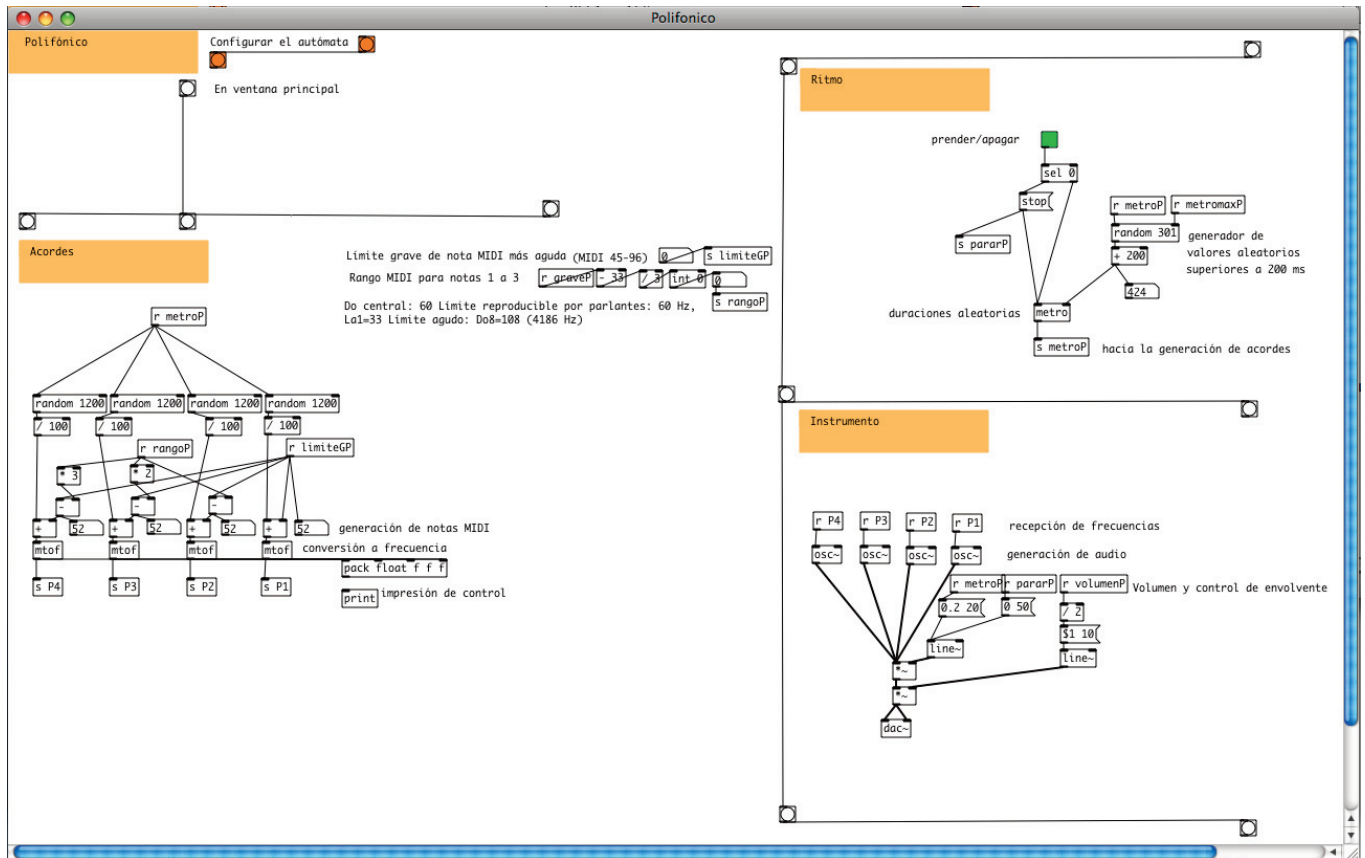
Polifonico

Polifónico

Configurar el autómata

En ventana principal

Acordes

Límite grave de nota MIDI más aguda (MIDI 45-96) 0 s limiteGP

Rango MIDI para notas 1 a 3 r graveP - 33 / 3 int 0 0

s rangoP

Do central: 60 Límite reproducible por parlantes: 60 Hz, La1=33 Límite agudo: Do8=108 (4186 Hz)

r metroP

random 1200 random 1200 random 1200 random 1200

/ 100 / 100 / 100 / 100

r rangoP r limiteGP

* 3 * 2

- - -

+ 52 + 52 + 52 + 52 generación de notas MIDI

mtof mtof mtof mtof conversión a frecuencia

pack float f f f

s P4 s P3 s P2 s P1

print impresión de control

Ritmo

prender/apagar

sel 0

stop

s pararP

r metroP r metromaxP

random 301 generador de valores aleatorios superiores a 200 ms

+ 200

424

duraciones aleatorias metro

s metroP hacia la generación de acordes

Instrumento

r P4 r P3 r P2 r P1 recepción de frecuencias

osc~ osc~ osc~ osc~ generación de audio

r metroP r pararP r volumenP Volumen y control de envolvente

0.2 20 0 50 / 2

$1 10

line~ line~

*~

*~

dac~